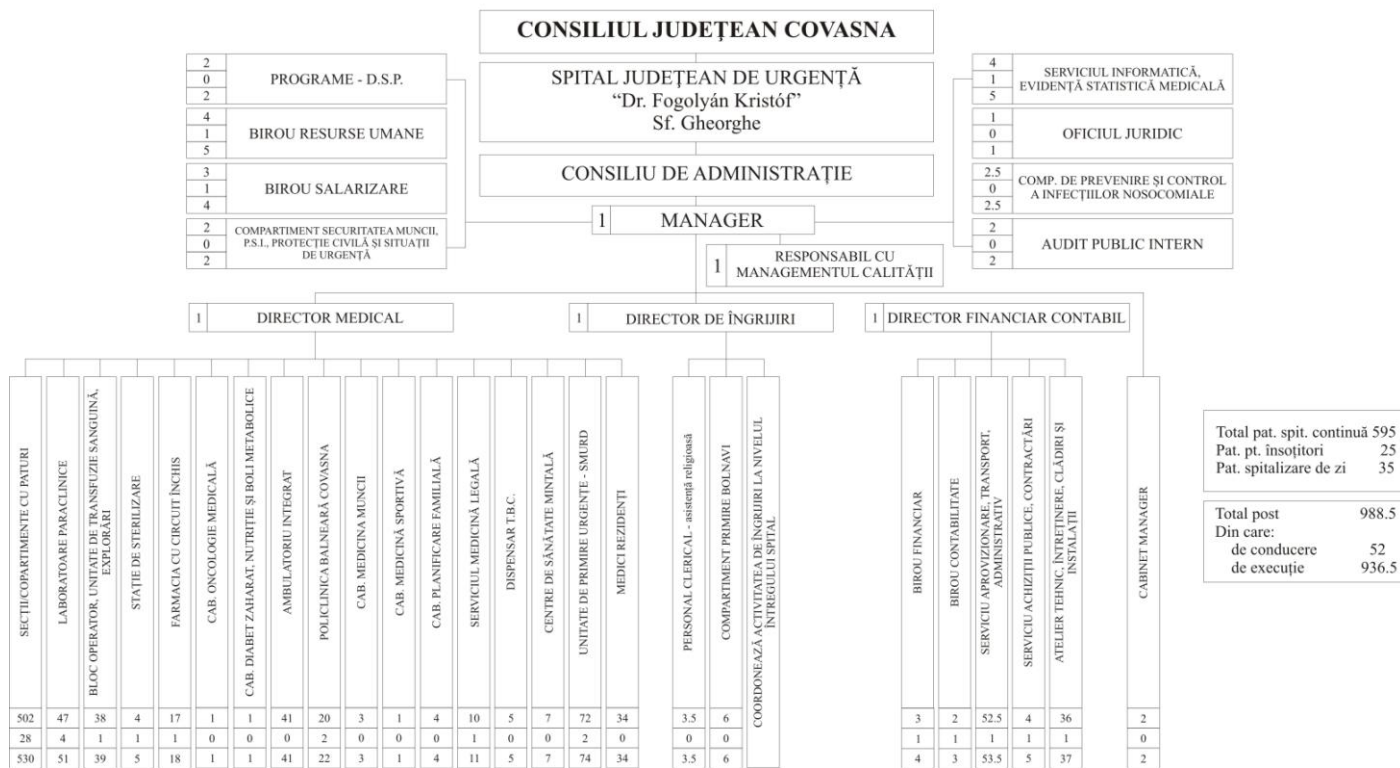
CONSILIUL JUDEȚEAN COVASNA

SPITAL JUDEȚEAN DE URGENȚĂ
"Dr. Fogolyán Kristóf"
Sf. Gheorghe

CONSILIU DE ADMINISTRAȚIE

1 MANAGER

1 RESPONSABIL CU MANAGEMENTUL CALITĂȚII

2 0 2 PROGRAME - D.S.P.

4 1 5 BIROU RESURSE UMANE

3 1 4 BIROU SALARIZARE

2 0 2 COMPARTIMENT SECURITATEA MUNCII, P.S.I., PROTECȚIE CIVILĂ ȘI SITUAȚII DE URGENȚĂ

4 1 5 SERVICIUL INFORMATICĂ, EVIDENȚĂ STATISTICĂ MEDICALĂ

1 0 1 OFICIUL JURIDIC

2.5 0 2.5 COMP. DE PREVENIRE ȘI CONTROL A INFECȚIILOR NOSOCOMIALE

2 0 2 AUDIT PUBLIC INTERN

1 DIRECTOR MEDICAL

1 DIRECTOR DE ÎNGRIJIRI

1 DIRECTOR FINANCIAR CONTABIL

| SECȚII/COPARTIMENTE CU PATURI | LABORATOARE PARACLINICE | BLOC OPERATOR, UNITATE DE TRANSFUZIE SANGUINĂ, EXPLORĂRI | STAȚIE DE STERILIZARE | FARMACIA CU CIRCUIT ÎNCHIS | CAB. ONCOLOGIE MEDICALĂ | CAB. DIABET ZAHARAT, NUTRIȚIE ȘI BOLI METABOLICE | AMBULATORIU INTEGRAT | POLICLINICA BALNEARĂ COVASNA | CAB. MEDICINA MUNCII | CAB. MEDICINĂ SPORTIVĂ | CAB. PLANIFICARE FAMILIALĂ | SERVICIUL MEDICINĂ LEGALĂ | DISPENSAR T.B.C. | CENTRE DE SĂNĂTATE MINTALĂ | UNITATE DE PRIMIRE URGENȚE - SMURD | MEDICI REZIDENȚI |
|---|---|---|---|---|---|---|---|---|---|---|---|---|---|---|---|---|
| 502 | 47 | 38 | 4 | 17 | 1 | 1 | 41 | 20 | 3 | 1 | 4 | 10 | 5 | 7 | 72 | 34 |
| 28 | 4 | 1 | 1 | 1 | 0 | 0 | 0 | 2 | 0 | 0 | 0 | 1 | 0 | 0 | 2 | 0 |
| 530 | 51 | 39 | 5 | 18 | 1 | 1 | 41 | 22 | 3 | 1 | 4 | 11 | 5 | 7 | 74 | 34 |

| PERSONAL CLERICAL - asistență religioasă | COMPARTIMENT PRIMIRE BOLNAVI | COORDONEAZĂ ACTIVITATEA DE ÎNGRIJIRI LA NIVELUL ÎNTREGULUI SPITAL |
|---|---|---|
| 3.5 | 6 | |
| 0 | 0 | |
| 3.5 | 6 | |

| BIROU FINANCIAR | BIROU CONTABILITATE | SERVICIU APROVIZIONARE, TRANSPORT, ADMINISTRATIV | SERVICIU ACHIZIȚII PUBLICE, CONTRACTĂRI | ATELIER TEHNIC, ÎNTREȚINERE, CLĂDIRI ȘI INSTALAȚII |
|---|---|---|---|---|
| 3 | 2 | 52.5 | 4 | 36 |
| 1 | 1 | 1 | 1 | 1 |
| 4 | 3 | 53.5 | 5 | 37 |

| CABINET MANAGER |
|---|
| 2 |
| 0 |
| 2 |

Total pat. spit. continuă 595
Pat. pt. însoțitori 25
Pat. spitalizare de zi 35

Total post 988.5
Din care:
de conducere 52
de execuție 936.5